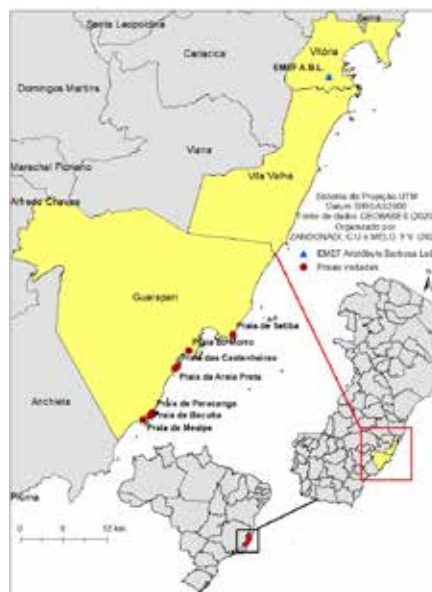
Santa Leopoldina
Serra
Cariacica
Vitória
EMEF A.B.L.
Domingos Martins
Viana
Marechal Floriano
Vila Velha
Alfredo Chaves
Sistema de Projeção UTM
Datum SIRGAS2000
Fonte de dados: GEOBASES (2020)
Organizado por
ZANDONADI, I.C.U e MELO, F.V. (202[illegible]
EMEF Aristóbulo Barbosa Leão
Praias visitadas
Guarapari
Praia de Setiba
Praia do Morro
Praia dos Castanheiros
Praia da Areia Preta
Anchieta
Praia de Peracanga
Praia de Bacutia
Praia de Meaípe
Piúma
0 6 12 km